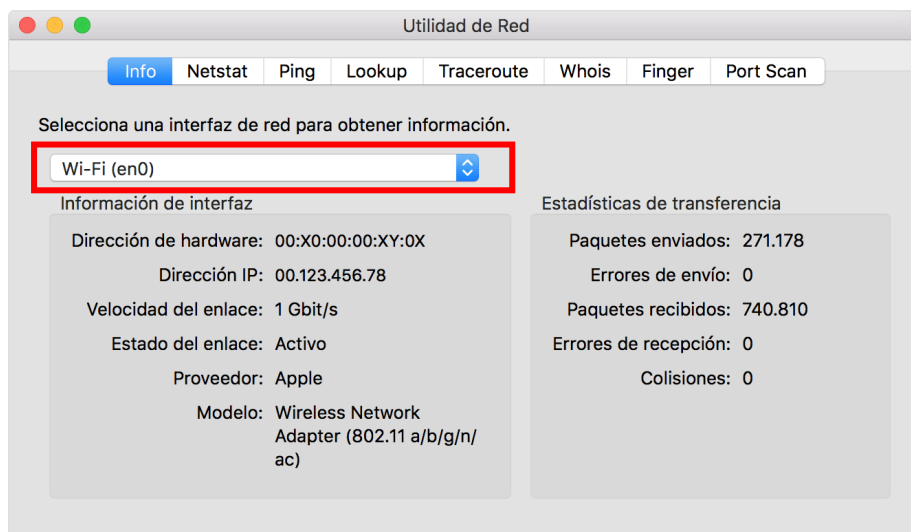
Utilidad de Red

Info | Netstat | Ping | Lookup | Traceroute | Whois | Finger | Port Scan

Selecciona una interfaz de red para obtener información.

Wi-Fi (en0)

Información de interfaz

Dirección de hardware: 00:X0:00:00:XY:0X
Dirección IP: 00.123.456.78
Velocidad del enlace: 1 Gbit/s
Estado del enlace: Activo
Proveedor: Apple
Modelo: Wireless Network Adapter (802.11 a/b/g/n/ac)

Estadísticas de transferencia

Paquetes enviados: 271.178
Errores de envío: 0
Paquetes recibidos: 740.810
Errores de recepción: 0
Colisiones: 0